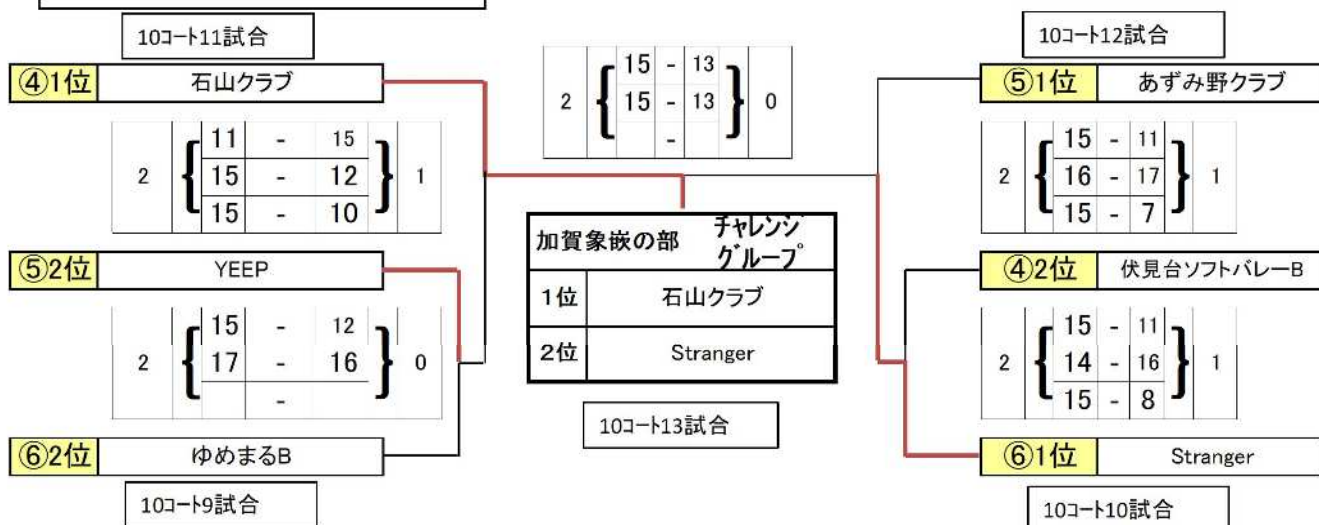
10コート11試合

④1位 石山クラブ

| | 11 | - | 15 | |
|---|---|---|---|---|
| 2 | 15 | - | 12 | 1 |
| | 15 | - | 10 | |

⑤2位 YEEP

| | 15 | - | 12 | |
|---|---|---|---|---|
| 2 | 17 | - | 16 | 0 |
| | | - | | |

⑥2位 ゆめまるB

10コート9試合

| | 15 | - | 13 | |
|---|---|---|---|---|
| 2 | 15 | - | 13 | 0 |
| | | - | | |

| 加賀象嵌の部 | チャレンジグループ |
|---|---|
| 1位 | 石山クラブ |
| 2位 | Stranger |

10コート13試合

10コート12試合

⑤1位 あずみ野クラブ

| | 15 | - | 11 | |
|---|---|---|---|---|
| 2 | 16 | - | 17 | 1 |
| | 15 | - | 7 | |

④2位 伏見台ソフトバレーB

| | 15 | - | 11 | |
|---|---|---|---|---|
| 2 | 14 | - | 16 | 1 |
| | 15 | - | 8 | |

⑥1位 Stranger

10コート10試合